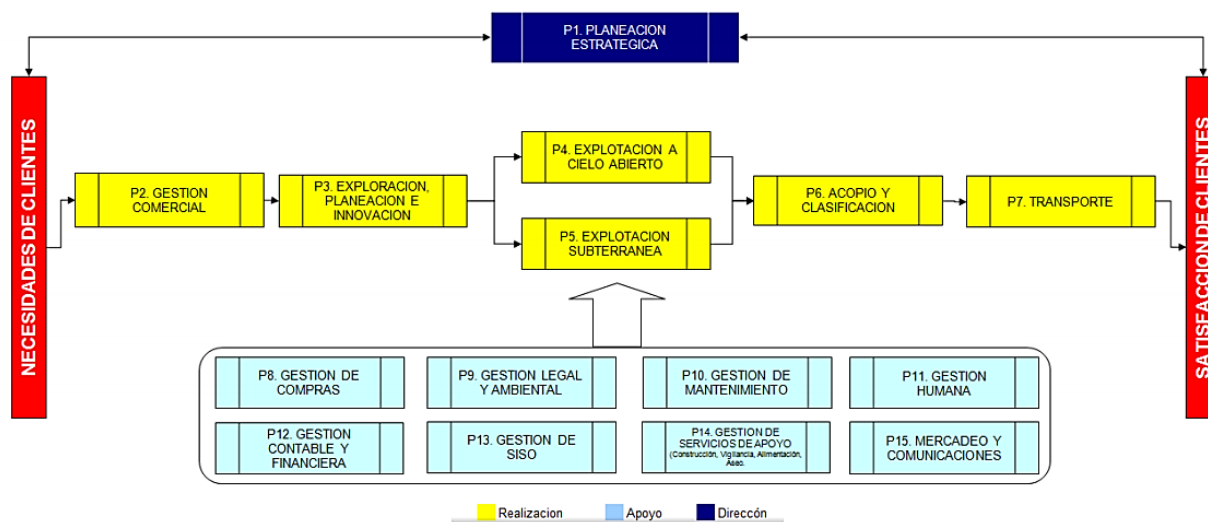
P1. PLANEACION ESTRATEGICA

NECESIDADES DE CLIENTES

P2. GESTION COMERCIAL

P3. EXPLORACION, PLANEACION E INNOVACION

P4. EXPLOTACION A CIELO ABIERTO

P5. EXPLOTACION SUBTERRANEA

P6. ACOPIO Y CLASIFICACION

P7. TRANSPORTE

SATISFACCION DE CLIENTES

P8. GESTION DE COMPRAS

P9. GESTION LEGAL Y AMBIENTAL

P10. GESTION DE MANTENIMIENTO

P11. GESTION HUMANA

P12. GESTION CONTABLE Y FINANCIERA

P13. GESTION DE SISO

P14. GESTION DE SERVICIOS DE APOYO (Construcción, Vigilancia, Alimentación, Aseo.

P15. MERCADEO Y COMUNICACIONES

Realizacion
Apoyo
Direccón